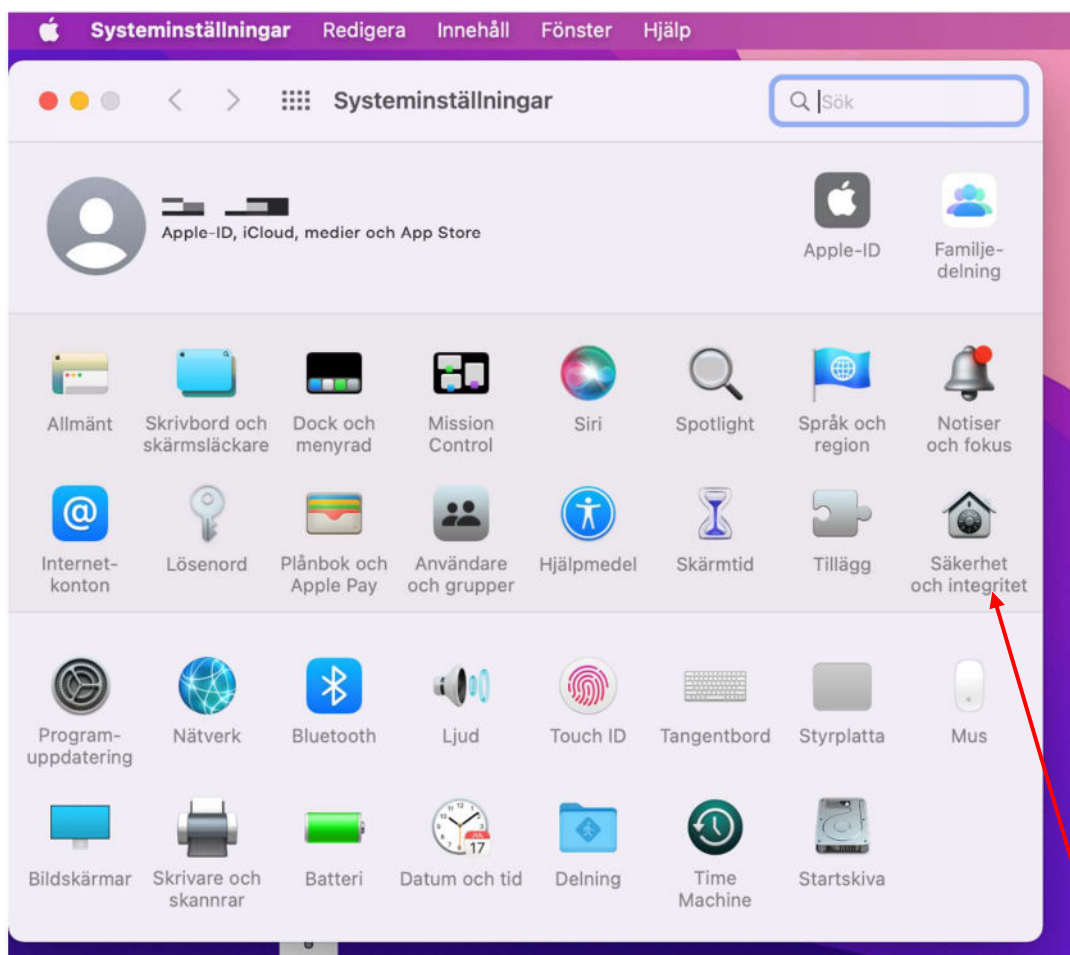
Systeminställningar Redigera Innehåll Fönster Hjälp

Systeminställningar

Sök

Apple-ID, iCloud, medier och App Store

Apple-ID

Familjedelning

Allmänt
Skrivbord och skärmsläckare
Dock och menyrad
Mission Control
Siri
Spotlight
Språk och region
Notiser och fokus

Internetkonton
Lösenord
Plånbok och Apple Pay
Användare och grupper
Hjälpmedel
Skärmtid
Tillägg
Säkerhet och integritet

Programuppdatering
Nätverk
Bluetooth
Ljud
Touch ID
Tangentbord
Styrplatta
Mus

Bildskärmar
Skrivare och skannrar
Batteri
JUL 17
Datum och tid
Delning
Time Machine
Startskiva